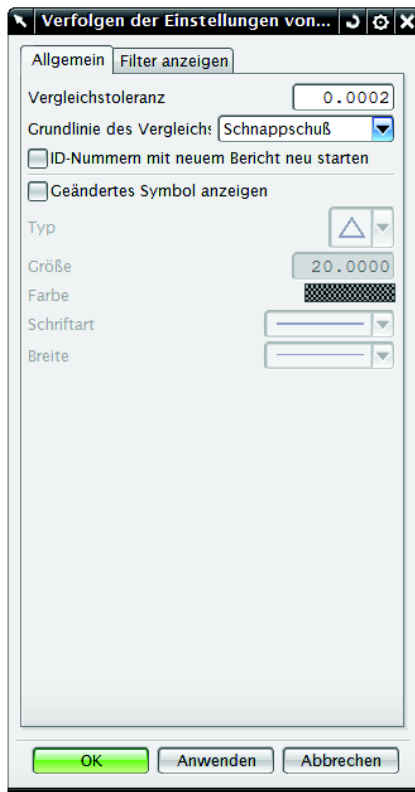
Verfolgen der Einstellungen von...

Allgemein | Filter anzeigen

Vergleichstoleranz 0.0002

Grundlinie des Vergleichs Schnappschuß

ID-Nummern mit neuem Bericht neu starten

Geändertes Symbol anzeigen

Typ

Größe 20.0000

Farbe

Schriftart

Breite

OK | Anwenden | Abbrechen